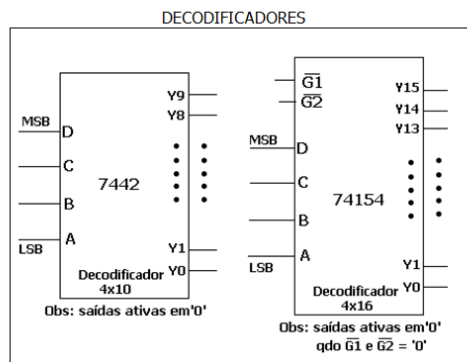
DECODIFICADORES

Y9
Y8
MSB
D
C
7442
B
A
LSB
Y1
Y0
Decodificador 4x10
Obs: saídas ativas em'0'

$\overline{G1}$
$\overline{G2}$
Y15
Y14
Y13
MSB
D
C
74154
B
A
LSB
Y1
Y0
Decodificador 4x16
Obs: saídas ativas em'0' qdo $\overline{G1}$ e $\overline{G2}$ = '0'